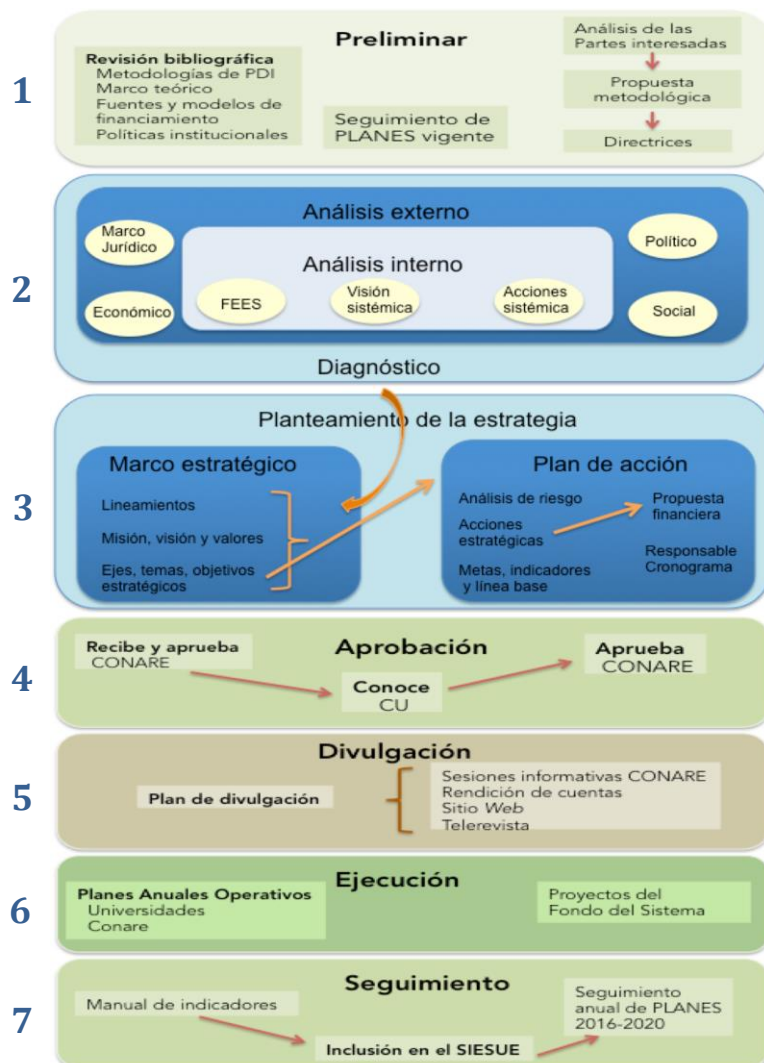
1

Preliminar

Revisión bibliográfica
Metodologías de PDI
Marco teórico
Fuentes y modelos de financiamiento
Políticas institucionales

Seguimiento de PLANES vigente

Análisis de las Partes interesadas

Propuesta metodológica

Directrices

2

Análisis externo

Marco Jurídico

Económico

Análisis interno

FEES

Visión sistémica

Acciones sistémica

Político

Social

Diagnóstico

3

Planteamiento de la estrategia

Marco estratégico

Lineamientos

Misión, visión y valores

Ejes, temas, objetivos estratégicos

Plan de acción

Análisis de riesgo

Acciones estratégicas

Propuesta financiera

Responsable
Cronograma

Metas, indicadores y línea base

4

Aprobación

Recibe y aprueba
CONARE

Conoce
CU

Aprueba
CONARE

5

Divulgación

Plan de divulgación

Sesiones informativas CONARE
Rendición de cuentas
Sitio *Web*
Telerevista

6

Ejecución

Planes Anuales Operativos
Universidades
Conare

Proyectos del Fondo del Sistema

7

Seguimiento

Manual de indicadores

Inclusión en el SIESUE

Seguimiento anual de PLANES 2016-2020